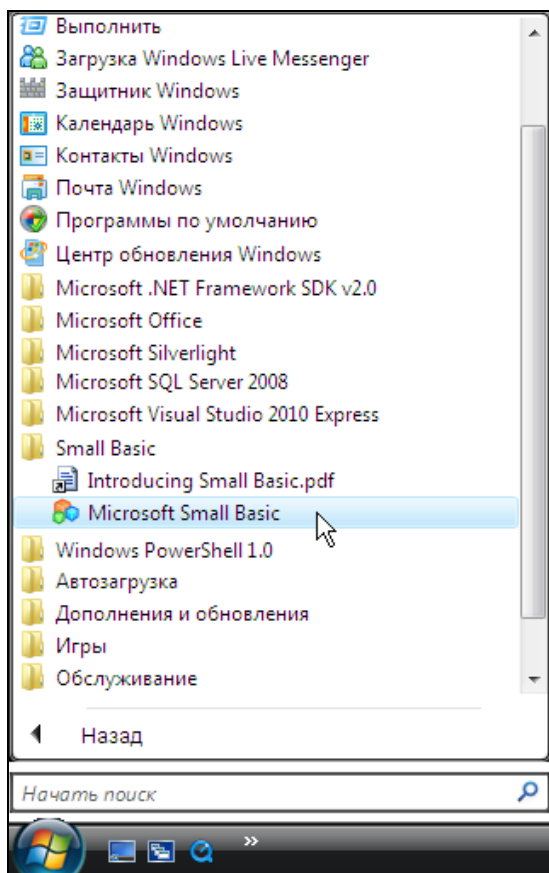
Выполнить
Загрузка Windows Live Messenger
Защитник Windows
Календарь Windows
Контакты Windows
Почта Windows
Программы по умолчанию
Центр обновления Windows
Microsoft .NET Framework SDK v2.0
Microsoft Office
Microsoft Silverlight
Microsoft SQL Server 2008
Microsoft Visual Studio 2010 Express
Small Basic
Introducing Small Basic.pdf
Microsoft Small Basic
Windows PowerShell 1.0
Автозагрузка
Дополнения и обновления
Игры
Обслуживание

Назад

Начать поиск
»